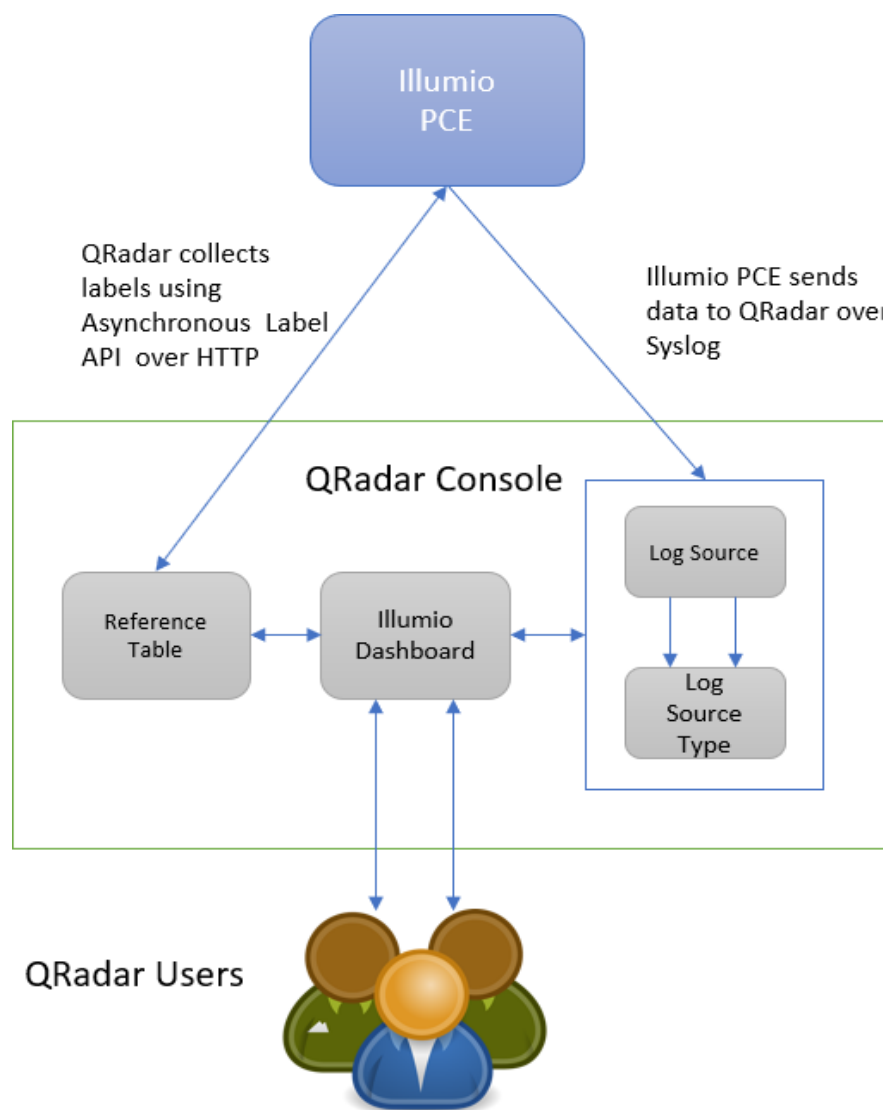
Illumio PCE

QRadar collects labels using Asynchronous Label API over HTTP

Illumio PCE sends data to QRadar over Syslog

QRadar Console

Reference Table

Illumio Dashboard

Log Source

Log Source Type

QRadar Users